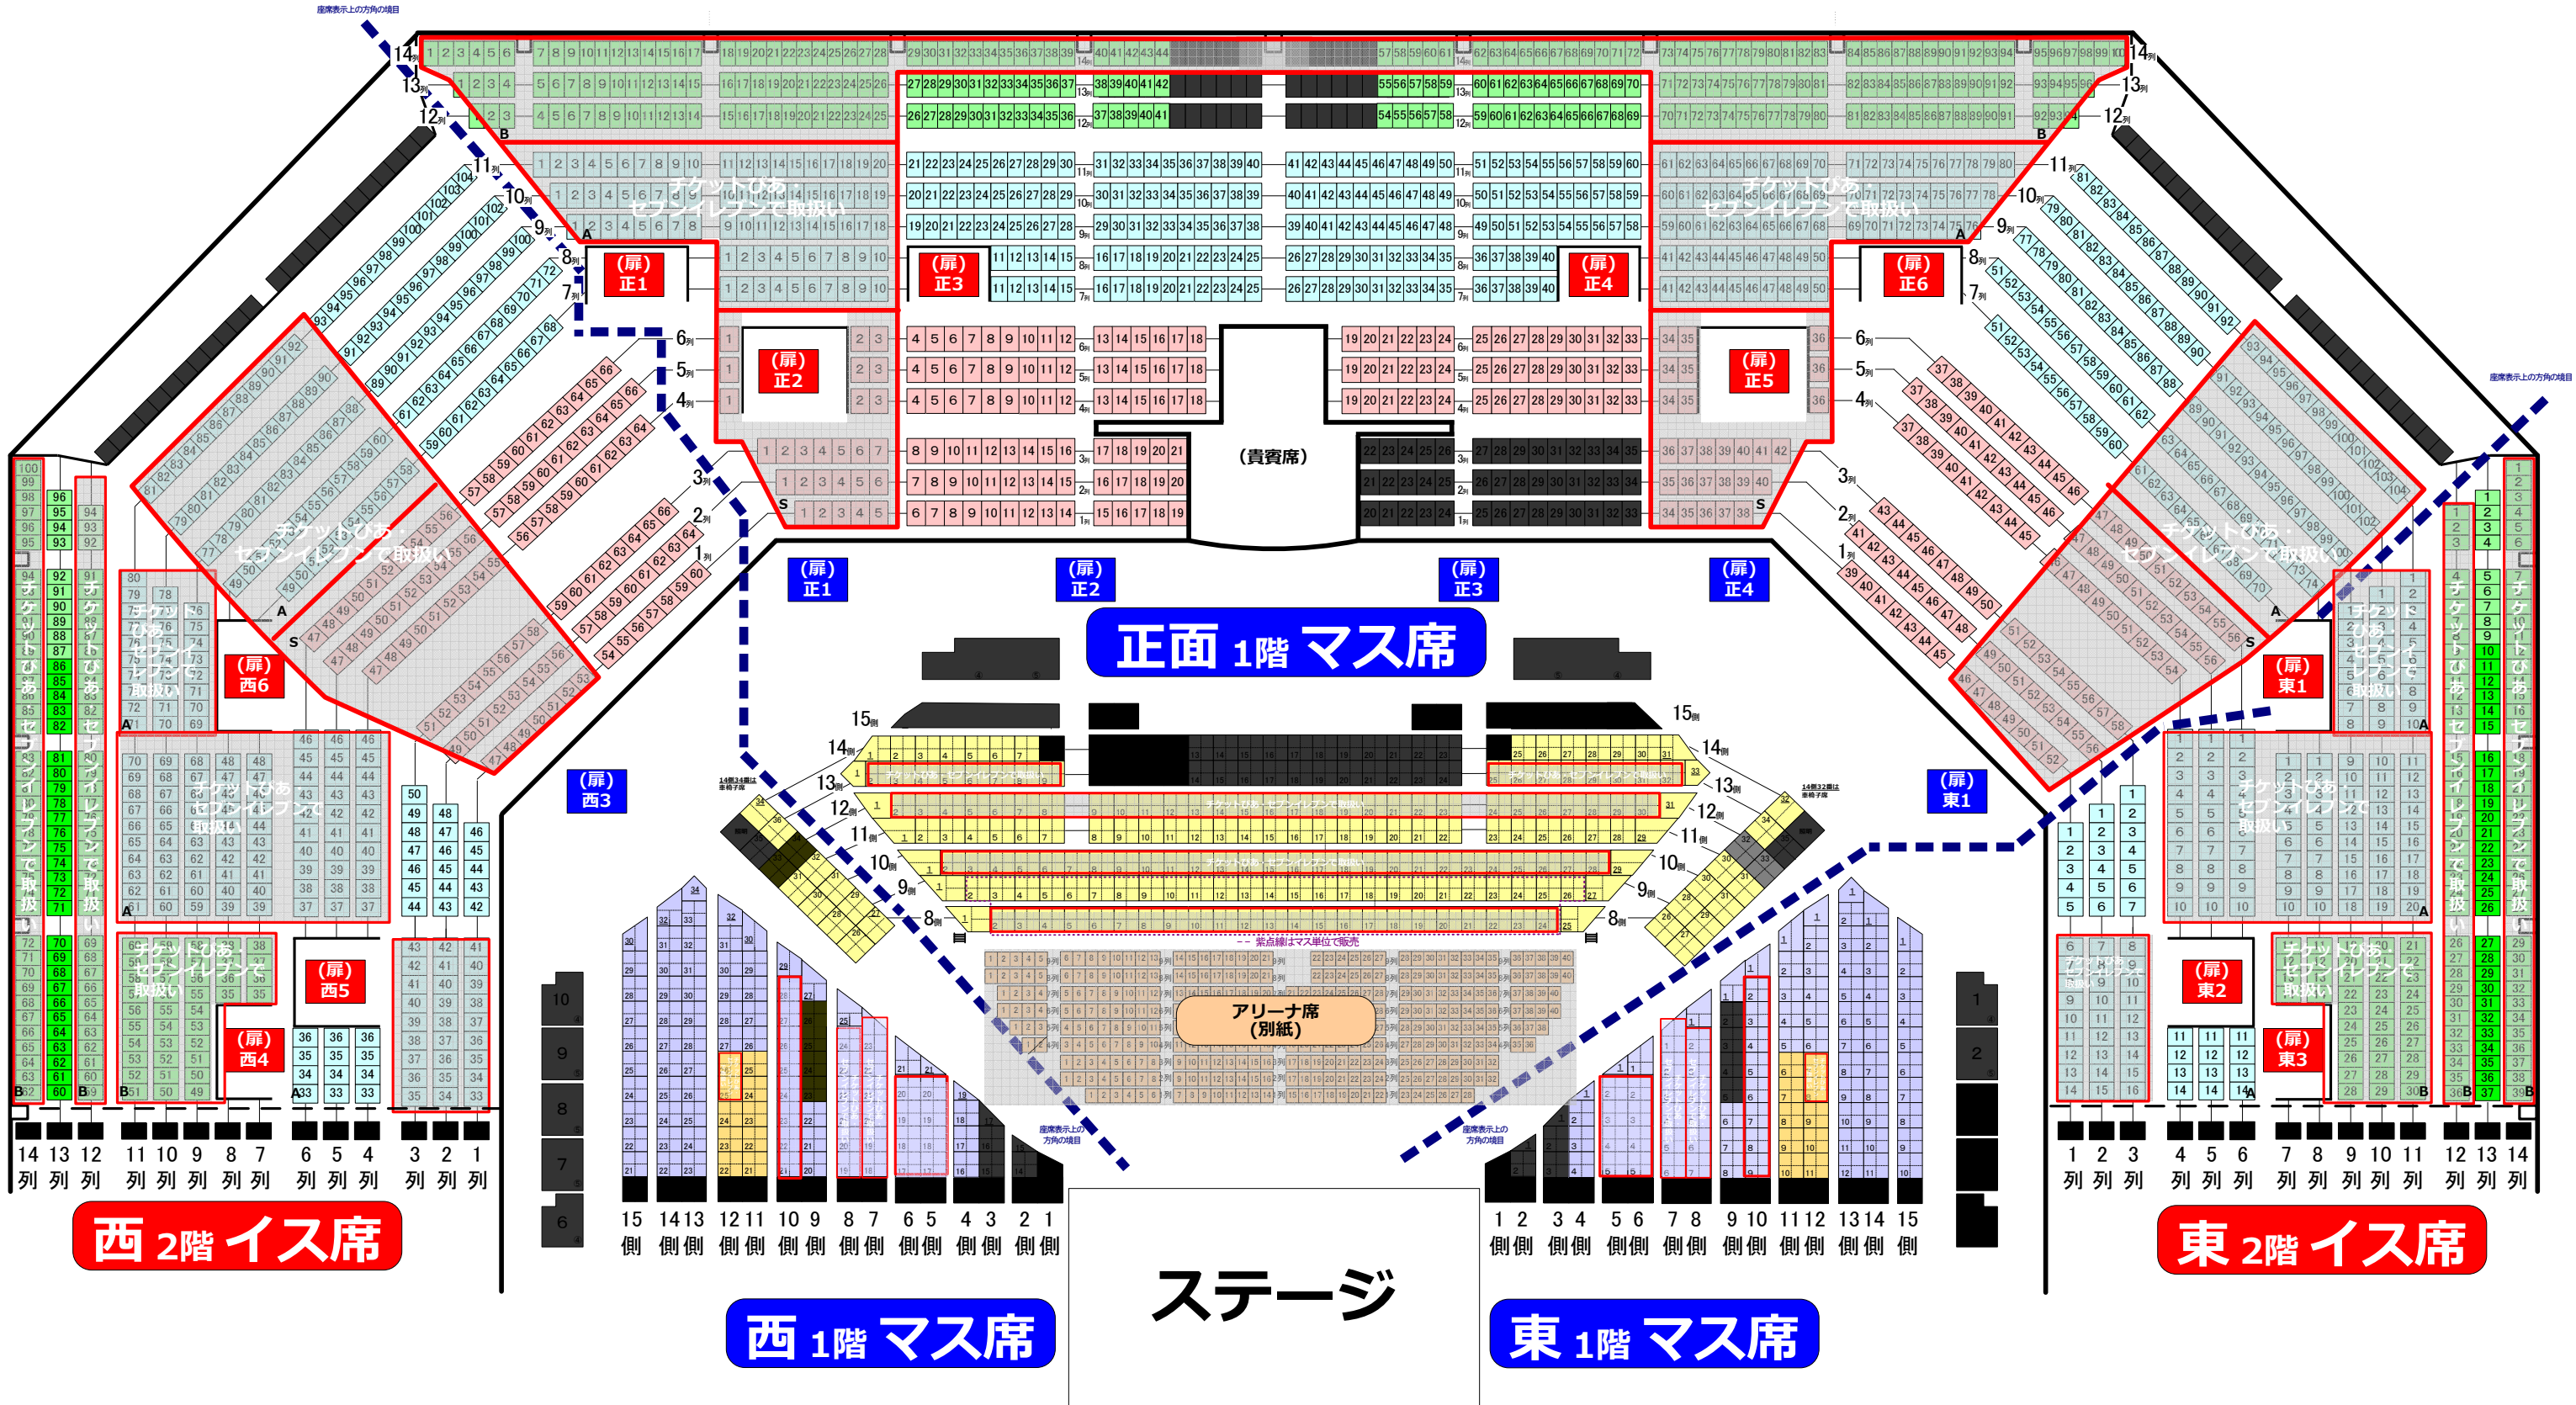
座席表示上の方向の境目

14列
13列
12列
11列
10列
9列
8列
7列
6列
5列
4列
3列
2列
1列

チケットぴあ・セブンイレブンで取扱い

(扉) 正1
(扉) 正2
(扉) 正3
(扉) 正4
(扉) 正5
(扉) 正6

(貴賓席)

(扉) 正1
(扉) 正2
(扉) 正3
(扉) 正4

正面 1階 マス席

(扉) 西6
(扉) 西5
(扉) 西4
(扉) 西3

(扉) 東1
(扉) 東2
(扉) 東3

15側
14側
13側
12側
11側
10側
9側
8側

紫点線はマス単位で販売

アリーナ席 (別紙)

座席表示上の方向の境目

14 列 13 列 12 列 11 列 10 列 9 列 8 列 7 列 6 列 5 列 4 列 3 列 2 列 1 列

15 側 14 13 側 側 12 11 側 側 10 9 側 側 8 7 側 側 6 5 側 側 4 3 側 側 2 1 側 側

1 2 側 側 3 4 側 側 5 6 側 側 7 8 側 側 9 10 側 側 11 12 側 側 13 14 側 側 15 側

1 列 2 列 3 列 4 列 5 列 6 列 7 列 8 列 9 列 10 列 11 列 12 列 13 列 14 列

西 2階 イス席

ステージ

西 1階 マス席

東 1階 マス席

東 2階 イス席